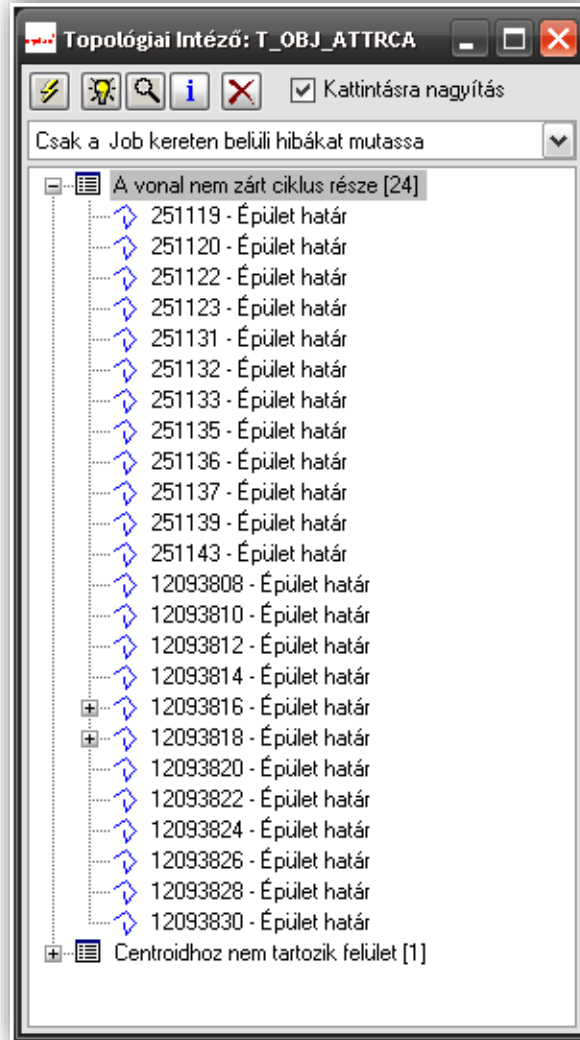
Topológiai Intéző: T_OBJ_ATTRCA

Kattintásra nagyítás

Csak a Job kereten belüli hibákat mutassa

A vonal nem zárt ciklus része [24]
251119 - Épület határ
251120 - Épület határ
251122 - Épület határ
251123 - Épület határ
251131 - Épület határ
251132 - Épület határ
251133 - Épület határ
251135 - Épület határ
251136 - Épület határ
251137 - Épület határ
251139 - Épület határ
251143 - Épület határ
12093808 - Épület határ
12093810 - Épület határ
12093812 - Épület határ
12093814 - Épület határ
12093816 - Épület határ
12093818 - Épület határ
12093820 - Épület határ
12093822 - Épület határ
12093824 - Épület határ
12093826 - Épület határ
12093828 - Épület határ
12093830 - Épület határ
Centroidhoz nem tartozik felület [1]